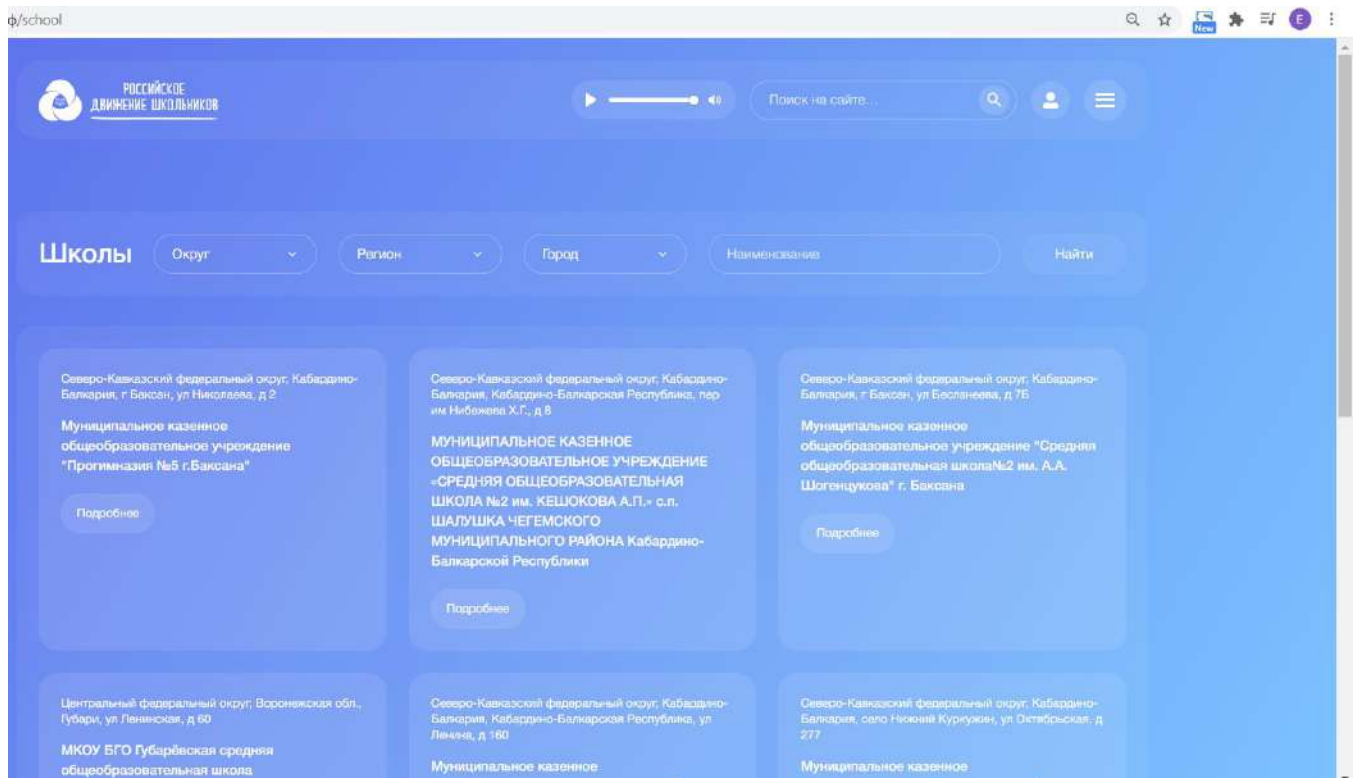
ф/school

New

E

РОССИЙСКОЕ ДВИЖЕНИЕ ШКОЛЬНИКОВ

Поиск на сайте...

Школы

Округ

Регион

Город

Наименование

Найти

Северо-Кавказский федеральный округ, Кабардино-Балкария, г Баксан, ул Николаева, д 2

Муниципальное казенное общеобразовательное учреждение "Прогимназия №5 г.Баксана"

Подробнее

Северо-Кавказский федеральный округ, Кабардино-Балкария, Кабардино-Балкарская Республика, пер им Нибежева Х.Г., д 8

МУНИЦИПАЛЬНОЕ КАЗЕННОЕ ОБЩЕОБРАЗОВАТЕЛЬНОЕ УЧРЕЖДЕНИЕ «СРЕДНЯЯ ОБЩЕОБРАЗОВАТЕЛЬНАЯ ШКОЛА №2 им. КЕШОКОВА А.П.» с.п. ШАЛУШКА ЧЕГЕМСКОГО МУНИЦИПАЛЬНОГО РАЙОНА Кабардино-Балкарской Республики

Подробнее

Северо-Кавказский федеральный округ, Кабардино-Балкария, г Баксан, ул Бесланеева, д 7Б

Муниципальное казенное общеобразовательное учреждение "Средняя общеобразовательная школа№2 им. А.А. Шогенцукова" г. Баксана

Подробнее

Центральный федеральный округ, Воронежская обл., Губари, ул Ленинская, д 60

МКОУ БГО Губарёвская средняя общеобразовательная школа

Северо-Кавказский федеральный округ, Кабардино-Балкария, Кабардино-Балкарская Республика, ул Ленина, д 160

Муниципальное казенное

Северо-Кавказский федеральный округ, Кабардино-Балкария, село Нижний Куркужин, ул Октябрьская, д 277

Муниципальное казенное